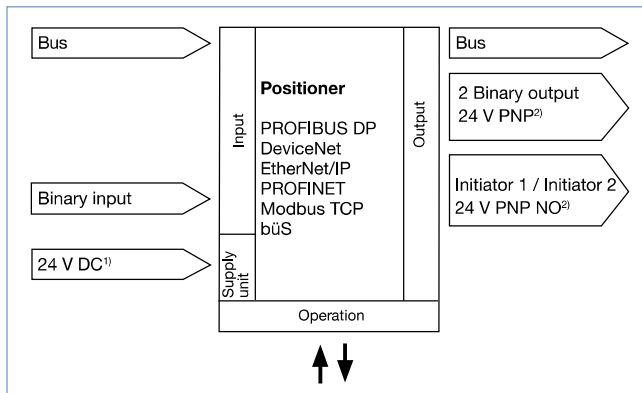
Bus

Binary input

24 V DC$^{1)}$

Input

Supply unit

Positioner

PROFIBUS DP
DeviceNet
EtherNet/IP
PROFINET
Modbus TCP
büS

Output

Operation

Bus

2 Binary output
24 V PNP$^{2)}$

Initiator 1 / Initiator 2
24 V PNP NO$^{2)}$